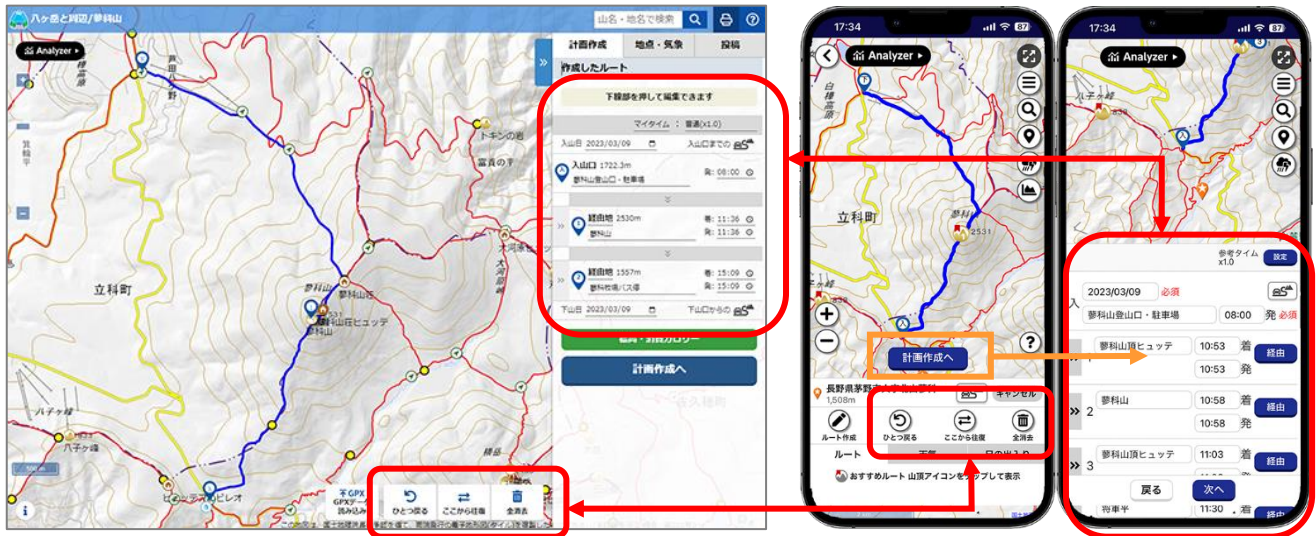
八ヶ岳と周辺/蓼科山

山名・地名で検索

Analyzer

計画作成　地点・気象　投稿

作成したルート

下線部を押して編集できます

マイタイム ： 普通(x1.0)

入山日 2023/03/09　入山口までの

入山口 1722.3m
蓼科山登山口・駐車場　発: 08:00

経由地 2530m　着: 11:36
蓼科山　発: 11:36

経由地 1557m　着: 15:09
蓼科牧場バス停　発: 15:09

下山日 2023/03/09　下山口からの

計画作成へ

トキンの岩

立科町

蓼科山荘

蓼科山頂ヒュッテ

蓼科山

八子ヶ峰

GPX
GPXデータ読み込み

ひとつ戻る　ここから往復　全消去

17:34

Analyzer

立科町

2531

計画作成へ

長野県茅野市北山蓼科山
1,508m

キャンセル

ルート作成　ひとつ戻る　ここから往復　全消去

ルート

おすすめルート 山頂アイコンをタップして表示

17:34

Analyzer

参考タイム x1.0　設定

2023/03/09　必須

蓼科山登山口・駐車場　08:00　発　必須

蓼科山頂ヒュッテ　10:53 着　10:53 発　経由

2　蓼科山　10:58 着　10:58 発　経由

3　蓼科山頂ヒュッテ　11:03 着　経由

戻る　次へ

11:30 着